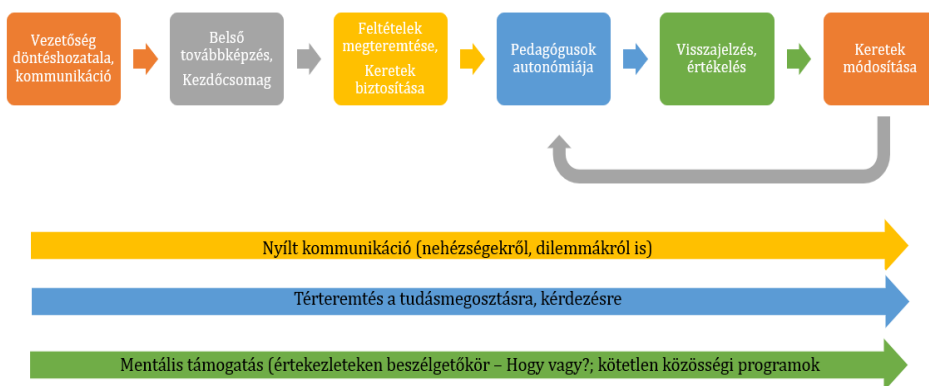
Vezetőség döntéshozatala, kommunikáció

Belső továbbképzés, Kezdőcsomag

Feltételek megteremtése, Keretek biztosítása

Pedagógusok autonómiája

Visszajelzés, értékelés

Keretek módosítása

Nyílt kommunikáció (nehézségekről, dilemmákról is)

Térteremtés a tudásmegosztásra, kérdezésre

Mentális támogatás (értekezleteken beszélgetőkör – Hogy vagy?; kötetlen közösségi programok